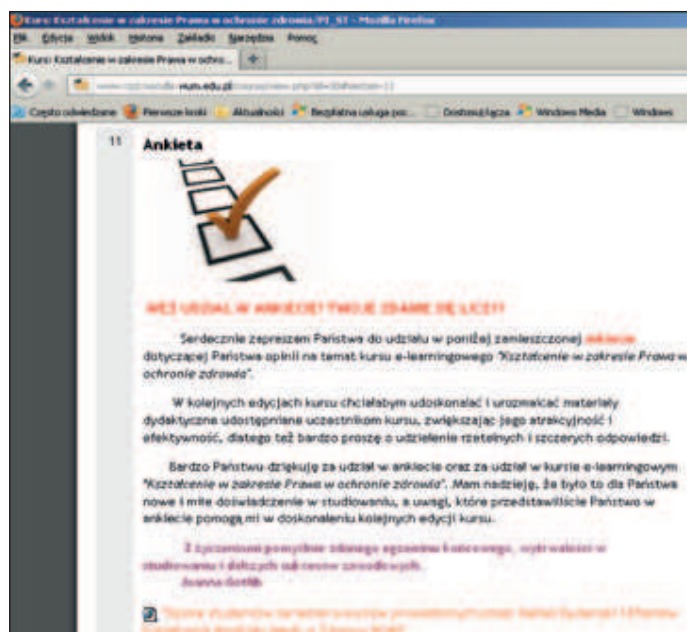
Kurs: Kształcenie w zakresie Prawa w ochronie zdrowia/PJ_ST - Mozilla Firefox

Plik Edycja Widok Historia Zakładki Narzędzia Pomoc

Kurs: Kształcenie w zakresie Prawa w ochro... +

www.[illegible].wum.edu.pl/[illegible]

Często odwiedzane Pierwsze kroki Aktualności Bezpłatna usługa poc... Dostosuj łącza Windows Media Windows

11 Ankieta

WEŹ UDZIAŁ W ANKIECIE! TWOJE ZDANIE SIĘ LICZY!

Serdecznie zapraszam Państwa do udziału w poniżej zamieszczonej ankiecie dotyczącej Państwa opinii na temat kursu e-learningowego "Kształcenie w zakresie Prawa w ochronie zdrowia".

W kolejnych edycjach kursu chciałabym udoskonalić i uatrakcyjnić materiały dydaktyczne udostępniane uczestnikom kursu, zwiększając jego atrakcyjność i efektywność, dlatego też bardzo proszę o udzielenie rzetelnych i szczerych odpowiedzi.

Bardzo Państwu dziękuję za udział w ankiecie oraz za udział w kursie e-learningowym "Kształcenie w zakresie Prawa w ochronie zdrowia". Mam nadzieję, że było to dla Państwa nowe i miłe doświadczenie w studiowaniu, a uwagi, które przedstawiliście Państwo w ankiecie pomogą mi w doskonaleniu kolejnych edycji kursu.

Z życzeniami pomyślnie zdanego egzaminu końcowego, wytrwałości w studiowaniu i dalszych sukcesów zawodowych.
Joanna Gotlib

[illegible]